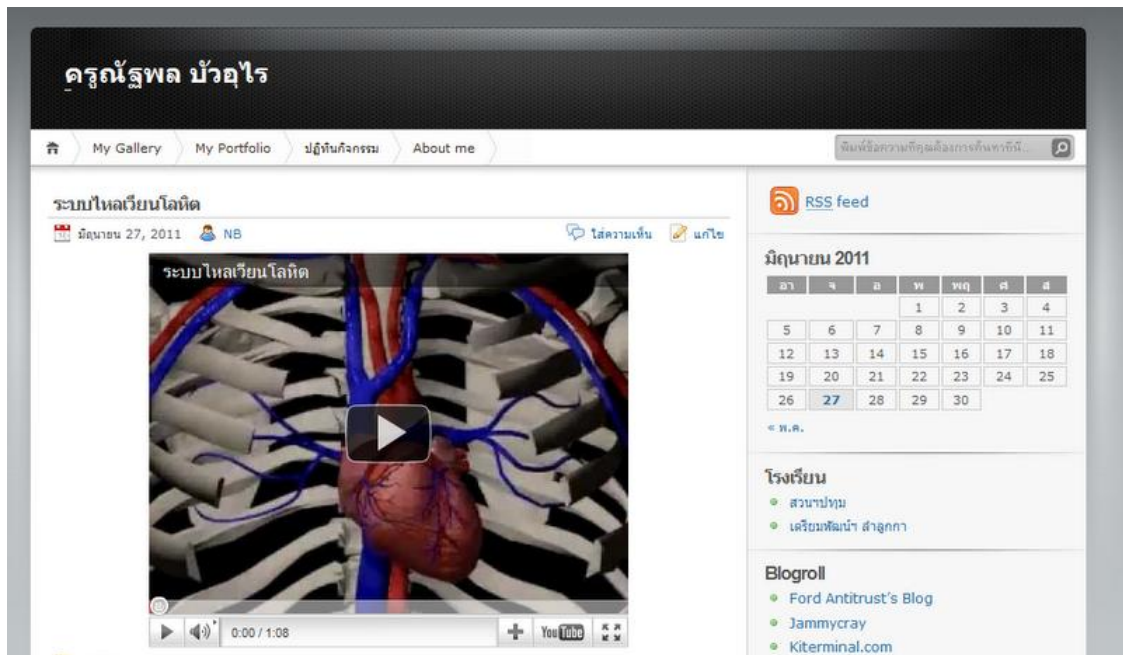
ครูณัฐพล บัวอุไร

My Gallery | My Portfolio | ปฏิทินกิจกรรม | About me

พิมพ์ข้อความที่คุณต้องการค้นหาที่นี่...

ระบบไหลเวียนโลหิต

มิถุนายน 27, 2011 NB

ใส่ความเห็น แก้ไข

ระบบไหลเวียนโลหิต

0:00 / 1:08

YouTube

RSS feed

มิถุนายน 2011

| อา | จ | อ | พ | พฤ | ศ | ส |
|---|---|---|---|---|---|---|
| | | | 1 | 2 | 3 | 4 |
| 5 | 6 | 7 | 8 | 9 | 10 | 11 |
| 12 | 13 | 14 | 15 | 16 | 17 | 18 |
| 19 | 20 | 21 | 22 | 23 | 24 | 25 |
| 26 | 27 | 28 | 29 | 30 | | |

« พ.ค.

โรงเรียน

สวนฯปทุม

เตรียมพัฒน์ฯ ลำลูกกา

Blogroll

Ford Antitrust's Blog

Jammycray

Kiterminal.com